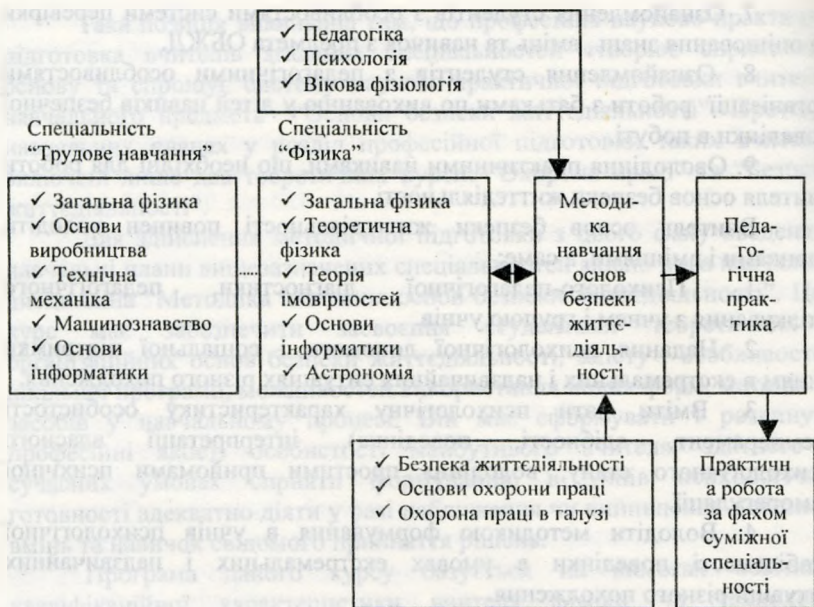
✓ Педагогіка
✓ Психологія
✓ Вікова фізіологія

Спеціальність "Трудове навчання"

✓ Загальна фізика
✓ Основи виробництва
✓ Технічна механіка
✓ Машинознавство
✓ Основи інформатики

Спеціальність "Фізика"

✓ Загальна фізика
✓ Теоретична фізика
✓ Теорія імовірностей
✓ Основи інформатики
✓ Астрономія

Методика навчання основ безпеки життєдіяльності

Педагогічна практика

✓ Безпека життєдіяльності
✓ Основи охорони праці
✓ Охорона праці галузі

Практична робота за фахом суміжної спеціальності